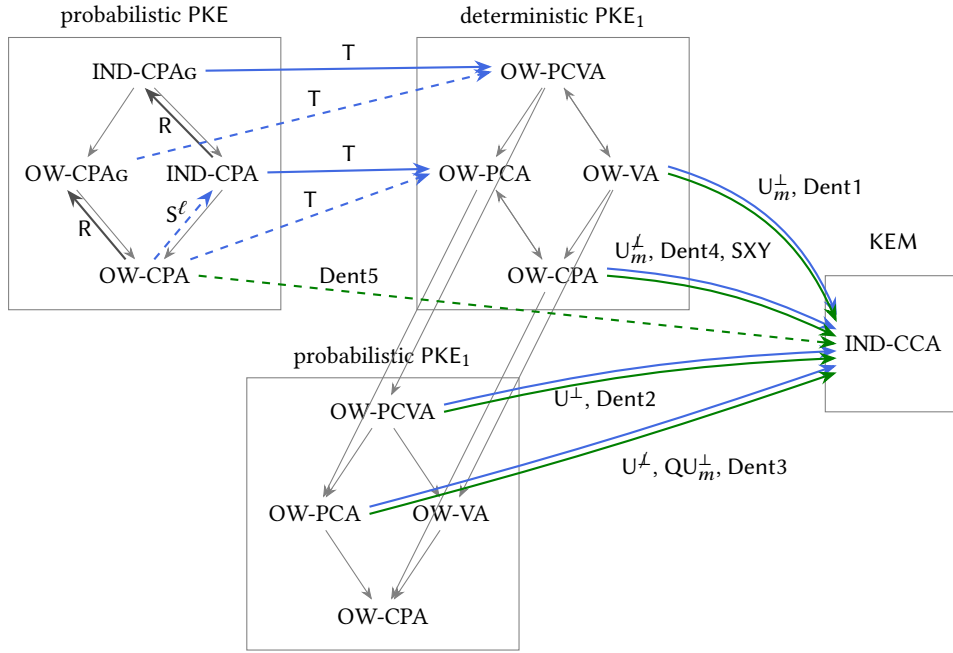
probabilistic PKE

IND-CPAG

R

OW-CPAG

IND-CPA

$S^{\ell}$

R

OW-CPA

deterministic $PKE_1$

T

T

T

T

OW-PCVA

OW-PCA

OW-VA

OW-CPA

Dent5

$U_m^{\perp}$, Dent1

$U_m^{\not\perp}$, Dent4, SXY

KEM

IND-CCA

probabilistic $PKE_1$

OW-PCVA

$U^{\perp}$, Dent2

$U^{\not\perp}$, $QU_m^{\perp}$, Dent3

OW-PCA

OW-VA

OW-CPA